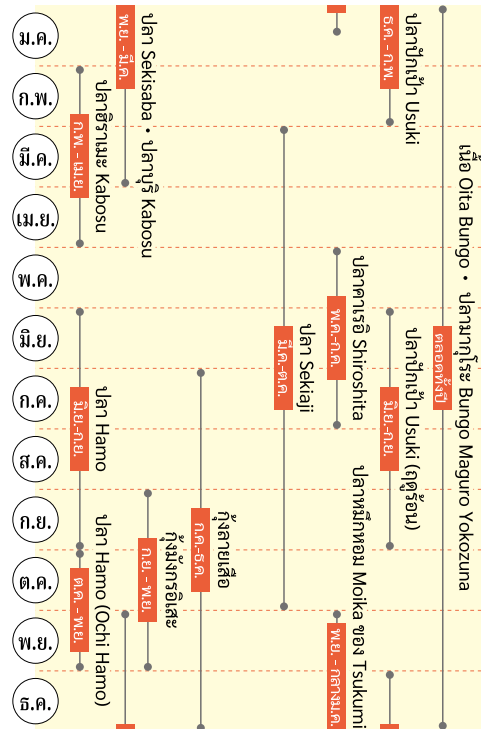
ม.ค.

ก.พ.

มี.ค.

เม.ย.

พ.ค.

มิ.ย.

ก.ค.

ส.ค.

ก.ย.

ต.ค.

พ.ย.

ธ.ค.

เนื้อ Oita Bungo • ปลาทูน่าโยโกะ Bungo Maguro Yokozuna

ตลอดทั้งปี

ธ.ค. - ก.พ.

ปลาปักเป้า Usuki

มิ.ย.-ก.ย.

ปลาปักเป้า Usuki (ฤดูร้อน)

พ.ค.-ก.ค.

ปลาคางเรือ Shiroshita

ปลาหมึกหอม Moika ของ Tsukumi

พ.ย. - กลางม.ค.

มี.ค.-ต.ค.

ปลา Sekiaji

ก.ค.-ธ.ค.

กุ้งลายเสือ

ก.ย. - พ.ย.

กุ้งมังกรอิเสะ

พ.ย. - มี.ค.

ปลา Sekisaba • ปลาบูริ Kabosu

ก.พ. - เม.ย.

ปลาฮิราเมะ Kabosu

มิ.ย.-ก.ย.

ปลา Hamo

ต.ค. - พ.ย.

ปลา Hamo (Ochi Hamo)